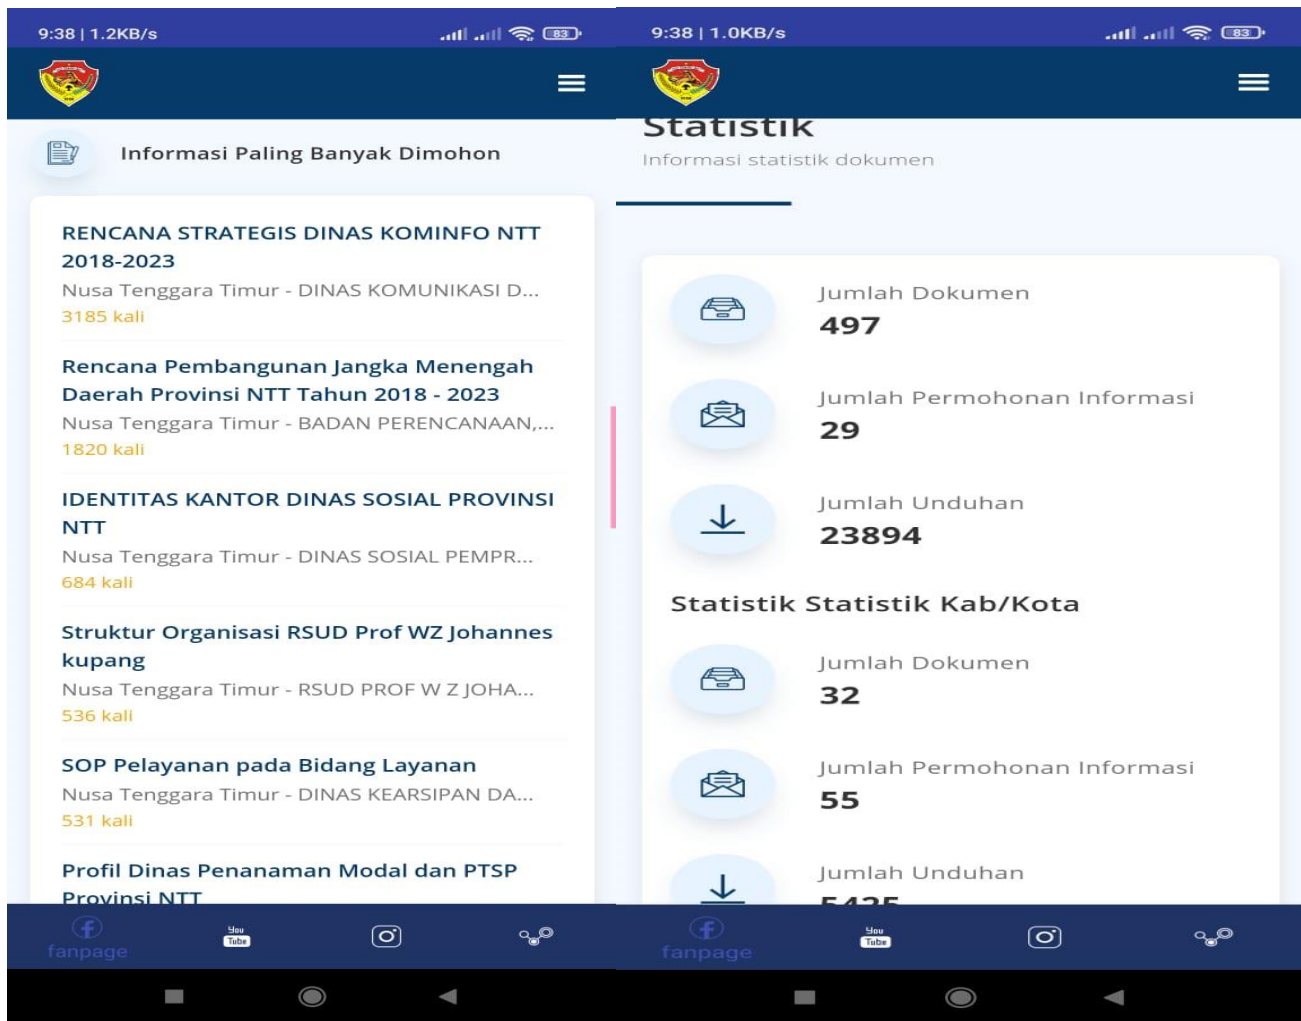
9:38 | 1.2KB/s

83

Informasi Paling Banyak Dimohon

RENCANA STRATEGIS DINAS KOMINFO NTT 2018-2023
Nusa Tenggara Timur - DINAS KOMUNIKASI D...
3185 kali

Rencana Pembangunan Jangka Menengah Daerah Provinsi NTT Tahun 2018 - 2023
Nusa Tenggara Timur - BADAN PERENCANAAN,...
1820 kali

IDENTITAS KANTOR DINAS SOSIAL PROVINSI NTT
Nusa Tenggara Timur - DINAS SOSIAL PEMPR...
684 kali

Struktur Organisasi RSUD Prof WZ Johannes kupang
Nusa Tenggara Timur - RSUD PROF W Z JOHA...
536 kali

SOP Pelayanan pada Bidang Layanan
Nusa Tenggara Timur - DINAS KEARSIPAN DA...
531 kali

Profil Dinas Penanaman Modal dan PTSP Provinsi NTT

fanpage
You Tube

9:38 | 1.0KB/s

83

Statistik
Informasi statistik dokumen

Jumlah Dokumen
497

Jumlah Permohonan Informasi
29

Jumlah Unduhan
23894

Statistik Statistik Kab/Kota

Jumlah Dokumen
32

Jumlah Permohonan Informasi
55

Jumlah Unduhan
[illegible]

fanpage
You Tube